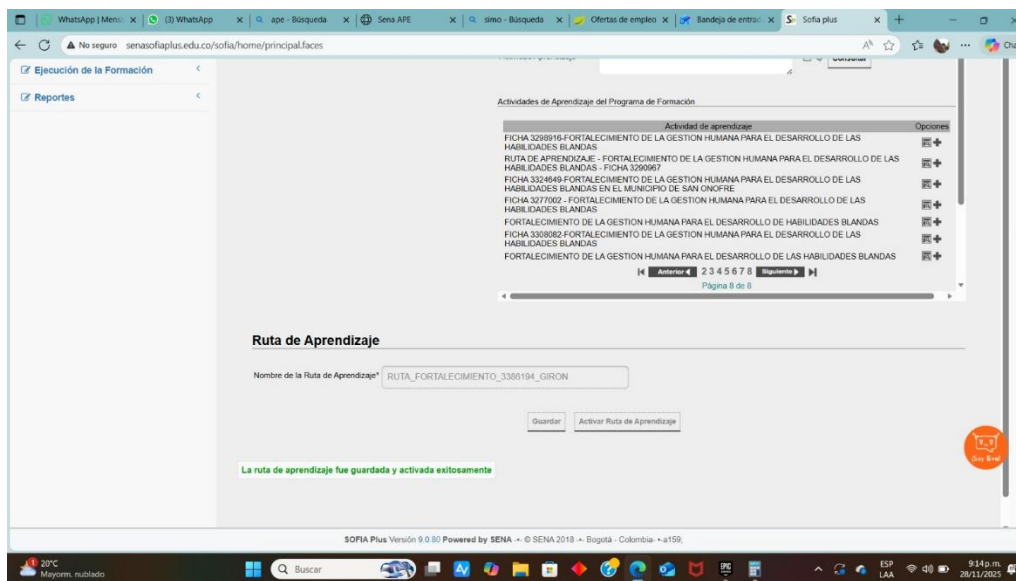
WhatsApp | Mens | (3) WhatsApp | ape - Búsqueda | Sena APE | simo - Búsqueda | Ofertas de empleo | Bandeja de entrad | Sofia plus

No seguro senasofiaplus.edu.co/sofia/home/principal.faces

Ejecución de la Formación

Reportes

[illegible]

Consultar

Actividades de Aprendizaje del Programa de Formación

| Actividad de aprendizaje | Opciones |
|---|---|
| FICHA 3298916-FORTALECIMIENTO DE LA GESTION HUMANA PARA EL DESARROLLO DE LAS HABILIDADES BLANDAS | |
| RUTA DE APRENDIZAJE - FORTALECIMIENTO DE LA GESTION HUMANA PARA EL DESARROLLO DE LAS HABILIDADES BLANDAS - FICHA 3290967 | |
| FICHA 3324649-FORTALECIMIENTO DE LA GESTION HUMANA PARA EL DESARROLLO DE LAS HABILIDADES BLANDAS EN EL MUNICIPIO DE SAN ONOFRE | |
| FICHA 3277002 - FORTALECIMIENTO DE LA GESTION HUMANA PARA EL DESARROLLO DE LAS HABILIDADES BLANDAS | |
| FORTALECIMIENTO DE LA GESTION HUMANA PARA EL DESARROLLO DE HABILIDADES BLANDAS | |
| FICHA 3308082-FORTALECIMIENTO DE LA GESTION HUMANA PARA EL DESARROLLO DE LAS HABILIDADES BLANDAS | |
| FORTALECIMIENTO DE LA GESTION HUMANA PARA EL DESARROLLO DE LAS HABILIDADES BLANDAS | |

Anterior 2 3 4 5 6 7 8 Siguiente

Página 8 de 8

Ruta de Aprendizaje

Nombre de la Ruta de Aprendizaje* RUTA_FORTALECIMIENTO_3386194_GIRON

Guardar Activar Ruta de Aprendizaje

La ruta de aprendizaje fue guardada y activada exitosamente

SOFIA Plus Versión 9.0.80 Powered by SENA -·- © SENA 2018 -·- Bogotá - Colombia- -·-a159;

Soy Eva!

20°C Mayorm. nublado

Buscar

ESP LAA 9:14p.m. 28/11/2025